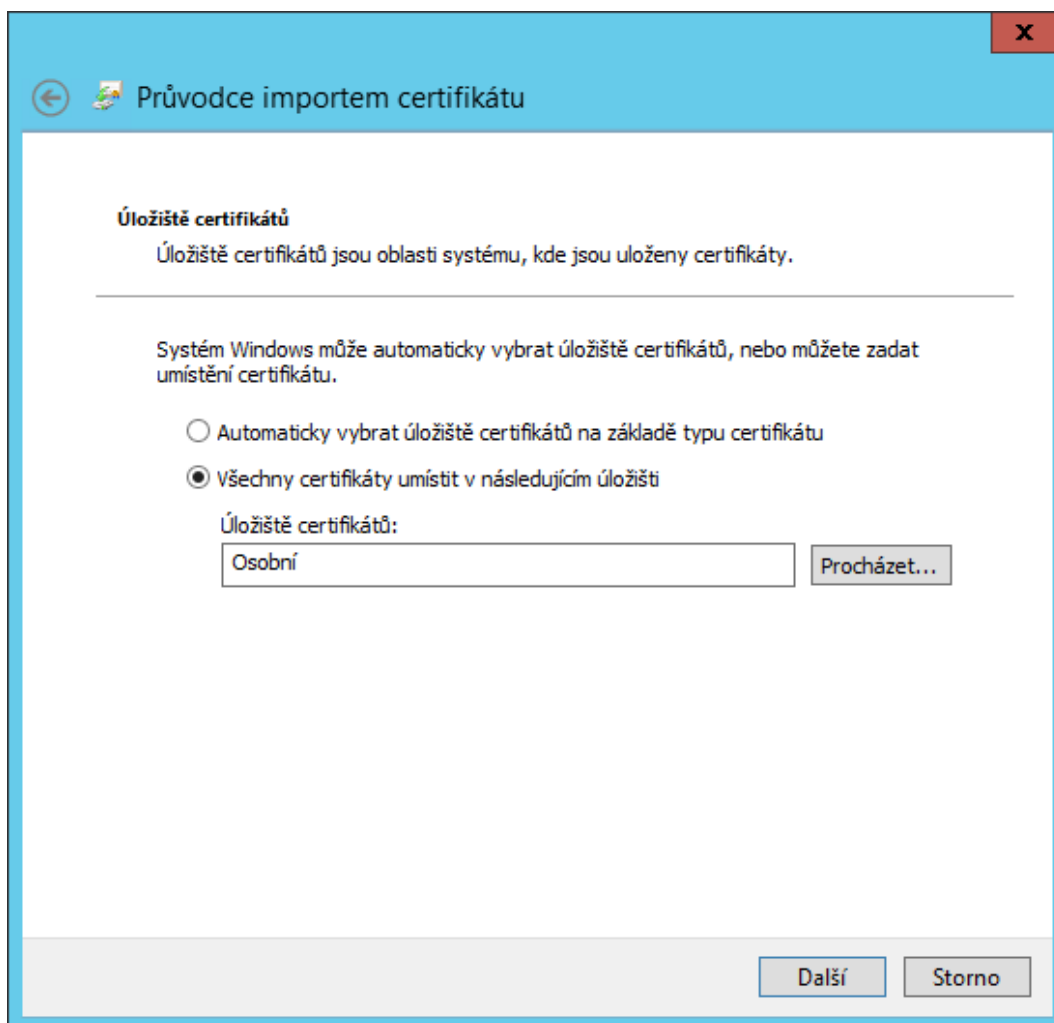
x

Průvodce importem certifikátu

**Úložiště certifikátů**

Úložiště certifikátů jsou oblasti systému, kde jsou uloženy certifikáty.

Systém Windows může automaticky vybrat úložiště certifikátů, nebo můžete zadat umístění certifikátu.

Automaticky vybrat úložiště certifikátů na základě typu certifikátu

Všechny certifikáty umístit v následujícím úložišti

Úložiště certifikátů:

Osobní

Procházet...

Další

Storno